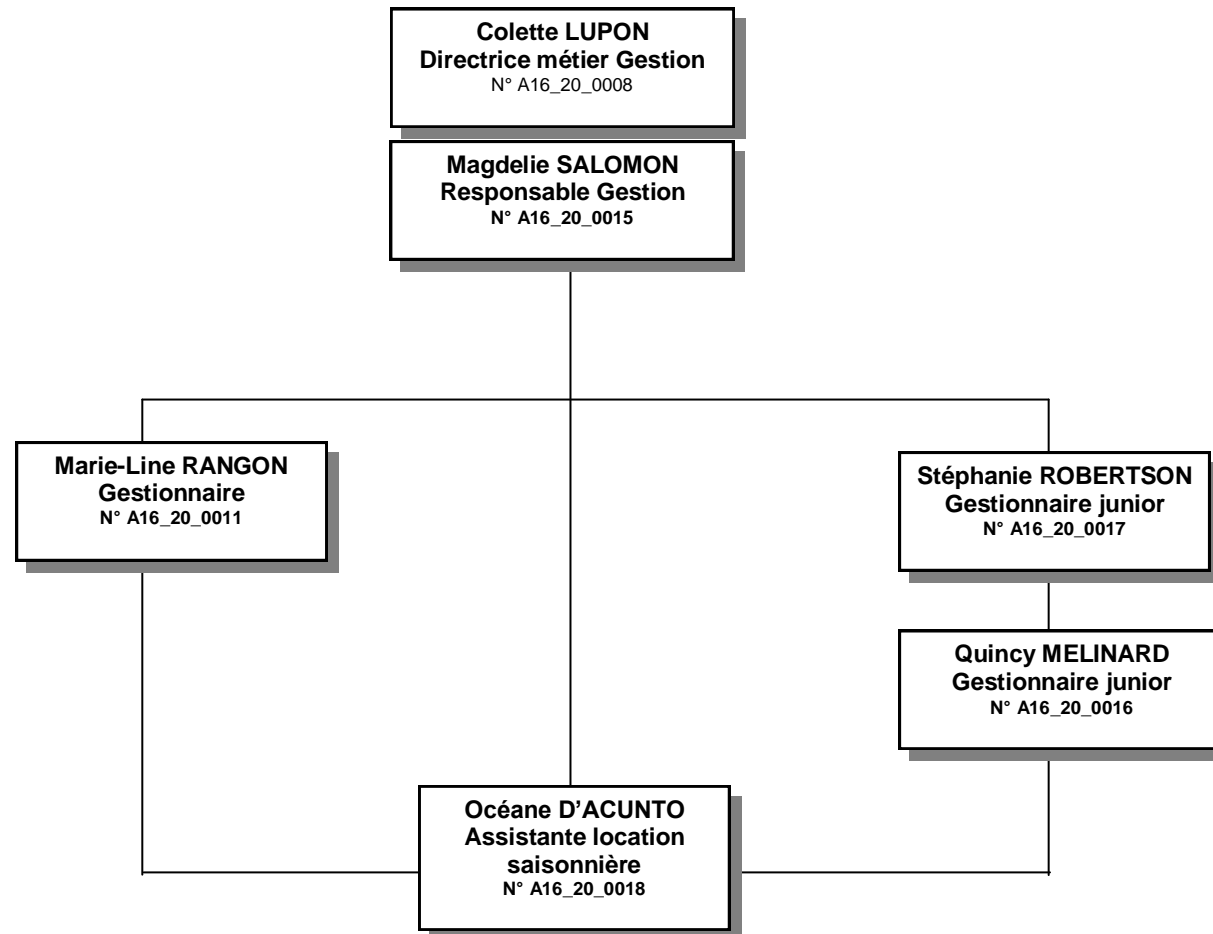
Colette LUPON
Directrice métier Gestion
N° A16_20_0008

Magdelie SALOMON
Responsable Gestion
N° A16_20_0015

Marie-Line RANGON
Gestionnaire
N° A16_20_0011

Stéphanie ROBERTSON
Gestionnaire junior
N° A16_20_0017

Quincy MELINARD
Gestionnaire junior
N° A16_20_0016

Océane D'ACUNTO
Assistante location saisonnière
N° A16_20_0018